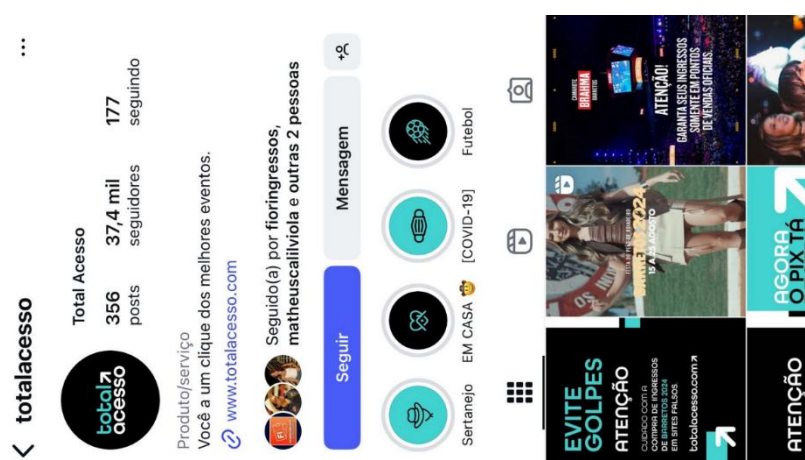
totalacesso

total acesso

Total Acesso

356 posts

37,4 mil seguidores

177 seguindo

Produto/serviço

Você a um clique dos melhores eventos.

www.totalacesso.com

Seguido(a) por fioringressos, matheuscaliviola e outras 2 pessoas

Seguir

Mensagem

Sertanejo

EM CASA

[COVID-19]

Futebol

EVITE GOLPES

ATENÇÃO

CUIDADO COM A COMPRA DE INGRESSOS DE BARRETOS 2024 EM SITES FALSOS

totalacesso.com

BARRETOS 2024

15 A 25 AGOSTO

BRAHMA

ATENÇÃO!

GARANTA SEUS INGRESSOS SOMENTE EM PONTOS DE VENDAS OFICIAIS.

ATENÇÃO

AGORA O PIX TÁ